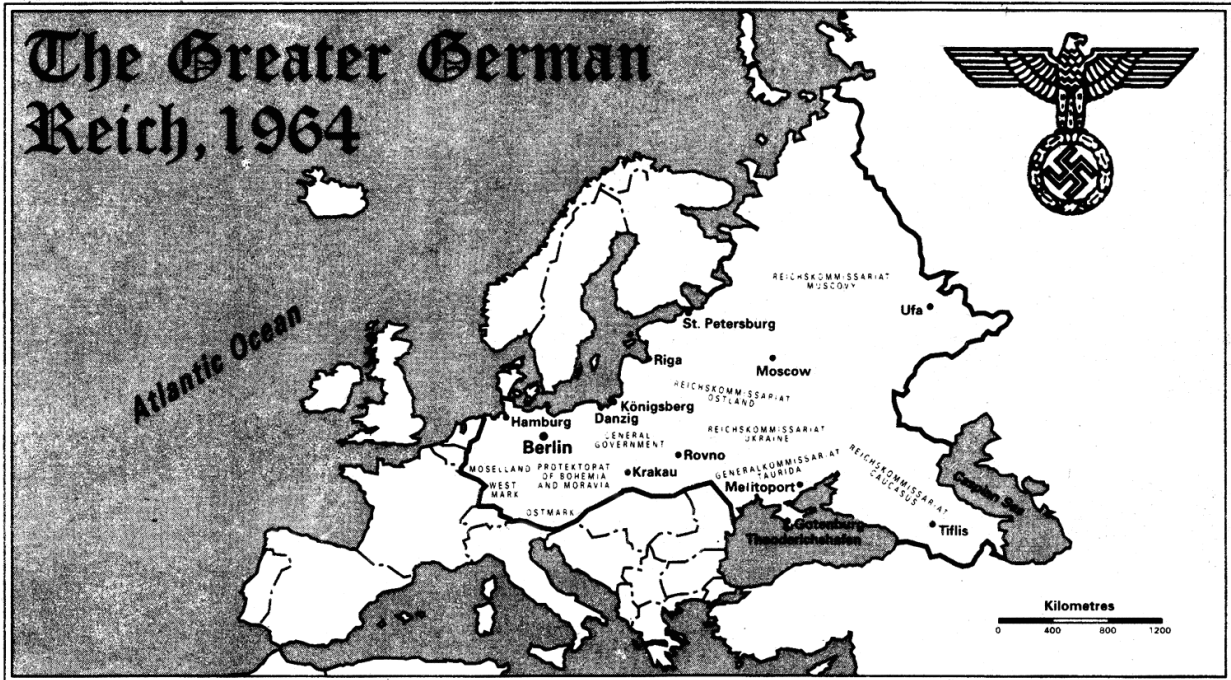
The Greater German Reich, 1964

Atlantic Ocean

REICHSKOMMISSARIAT MUSCOVY

Ufa

St. Petersburg

Riga

Moscow

REICHSKOMMISSARIAT OSTLAND

Hamburg

Königsberg

Danzig

Berlin

GENERAL GOVERNMENT

Rovno

REICHSKOMMISSARIAT UKRAINE

MOSELLAND

PROTEKTORAT OF BOHEMIA AND MORAVIA

Krakau

GENERALKOMMISSARIAT TAURIDA

REICHSKOMMISSARIAT CAUCASUS

WEST MARK

Melitoport

OSTMARK

Gotenburg

Theoderichshafen

Tiflis

Caspian Sea

Kilometres
0 400 800 1200